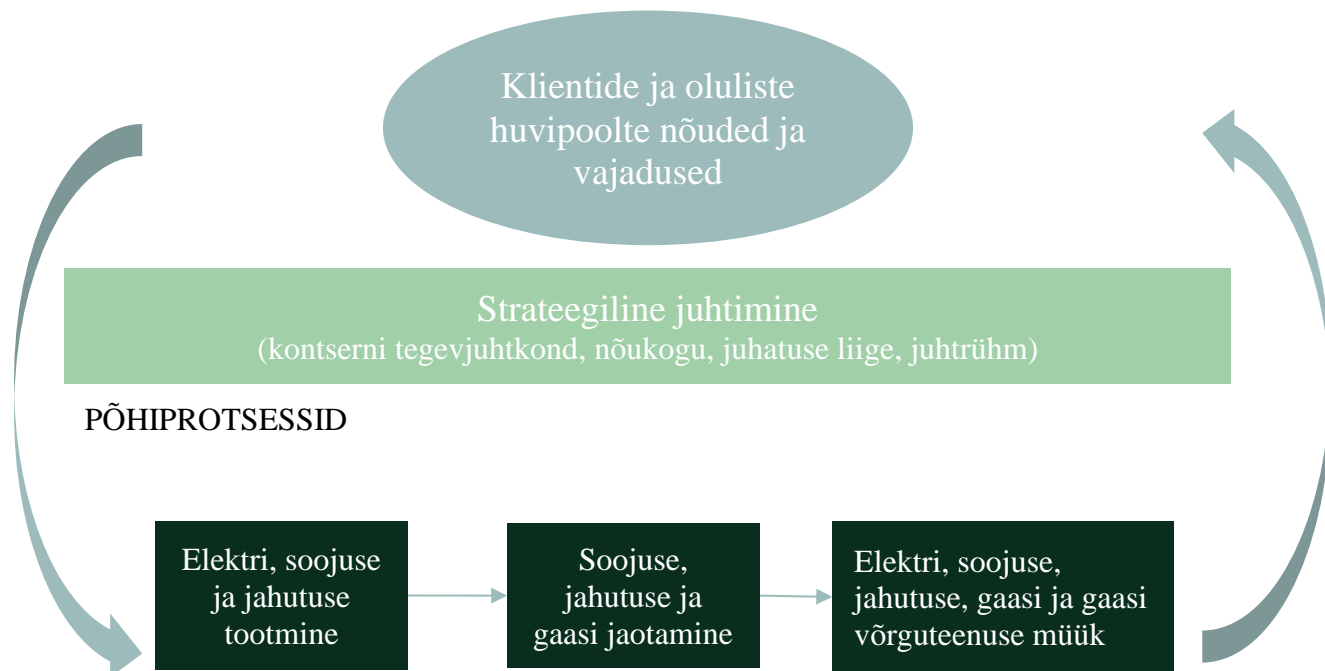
Klientide ja oluliste huvipoolte nõuded ja vajadused

Strateegiline juhtimine
(kontserni tegevjuhtkond, nõukogu, juhatuse liige, juhtrühm)

PÕHIPROTSESSID

Elektri, soojuse ja jahutuse tootmine

Soojuse, jahutuse ja gaasi jaotamine

Elektri, soojuse, jahutuse, gaasi ja gaasi võrguteenuse müük